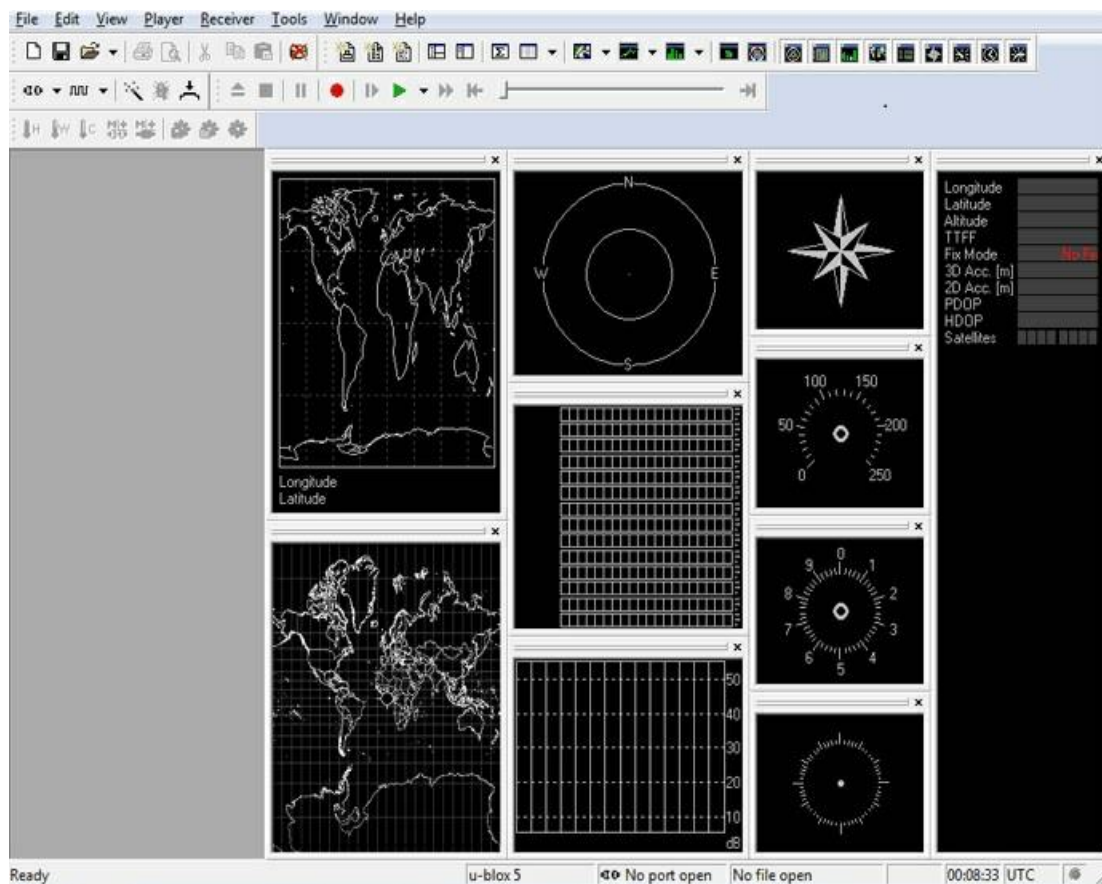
File Edit View Player Receiver Tools Window Help

Longitude
Latitude

N
W
E
S

100 150
50
200
0
250

0
9 1
8 2
7 3
6 4
5

50
40
30
20
10
dB

Longitude
Latitude
Altitude
TTFF
Fix Mode
3D Acc. [m]
2D Acc. [m]
PDOP
HDOP
Satellites

No Fi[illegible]

Ready
u-blox 5
No port open
No file open
00:08:33 UTC